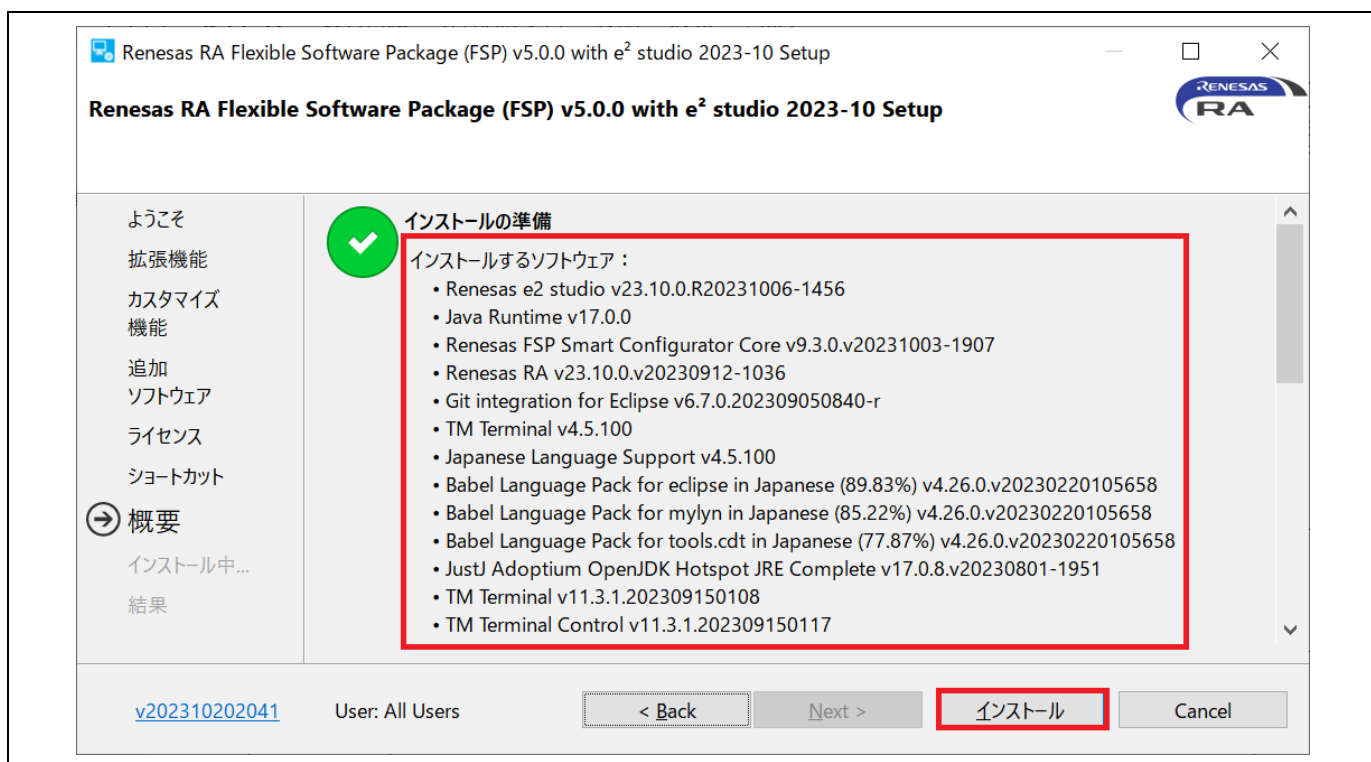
Renesas RA Flexible Software Package (FSP) v5.0.0 with e² studio 2023-10 Setup

Renesas RA Flexible Software Package (FSP) v5.0.0 with e² studio 2023-10 Setup

RENESAS RA

ようこそ
拡張機能
カスタマイズ機能
追加ソフトウェア
ライセンス
ショートカット
概要
インストール中...
結果

インストールの準備

インストールするソフトウェア：
• Renesas e2 studio v23.10.0.R20231006-1456
• Java Runtime v17.0.0
• Renesas FSP Smart Configurator Core v9.3.0.v20231003-1907
• Renesas RA v23.10.0.v20230912-1036
• Git integration for Eclipse v6.7.0.202309050840-r
• TM Terminal v4.5.100
• Japanese Language Support v4.5.100
• Babel Language Pack for eclipse in Japanese (89.83%) v4.26.0.v20230220105658
• Babel Language Pack for mylyn in Japanese (85.22%) v4.26.0.v20230220105658
• Babel Language Pack for tools.cdt in Japanese (77.87%) v4.26.0.v20230220105658
• JustJ Adoptium OpenJDK Hotspot JRE Complete v17.0.8.v20230801-1951
• TM Terminal v11.3.1.202309150108
• TM Terminal Control v11.3.1.202309150117

v202310202041 User: All Users < Back Next > インストール Cancel